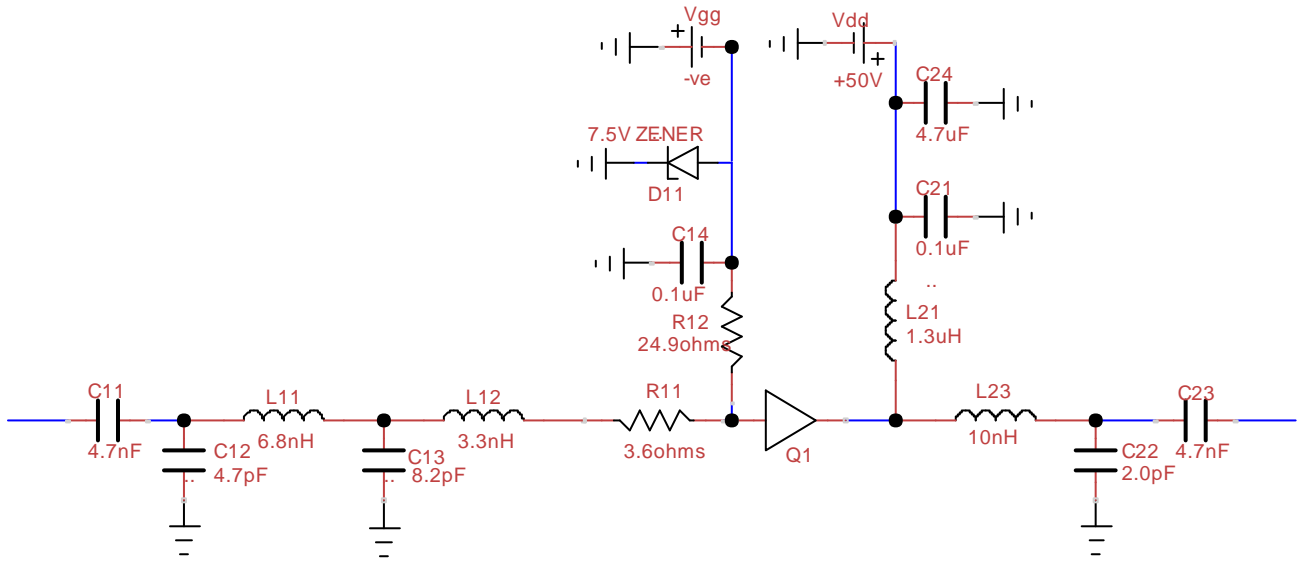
Vgg
+
-ve

Vdd
+
+50V

C24
4.7uF

7.5V ZENER
D11

C21
0.1uF

C14
0.1uF

..

R12
24.9ohms

L21
1.3uH

C11
4.7nF

L11
6.8nH

C12
4.7pF

L12
3.3nH

C13
8.2pF

R11
3.6ohms

Q1

L23
10nH

C22
2.0pF

C23
4.7nF